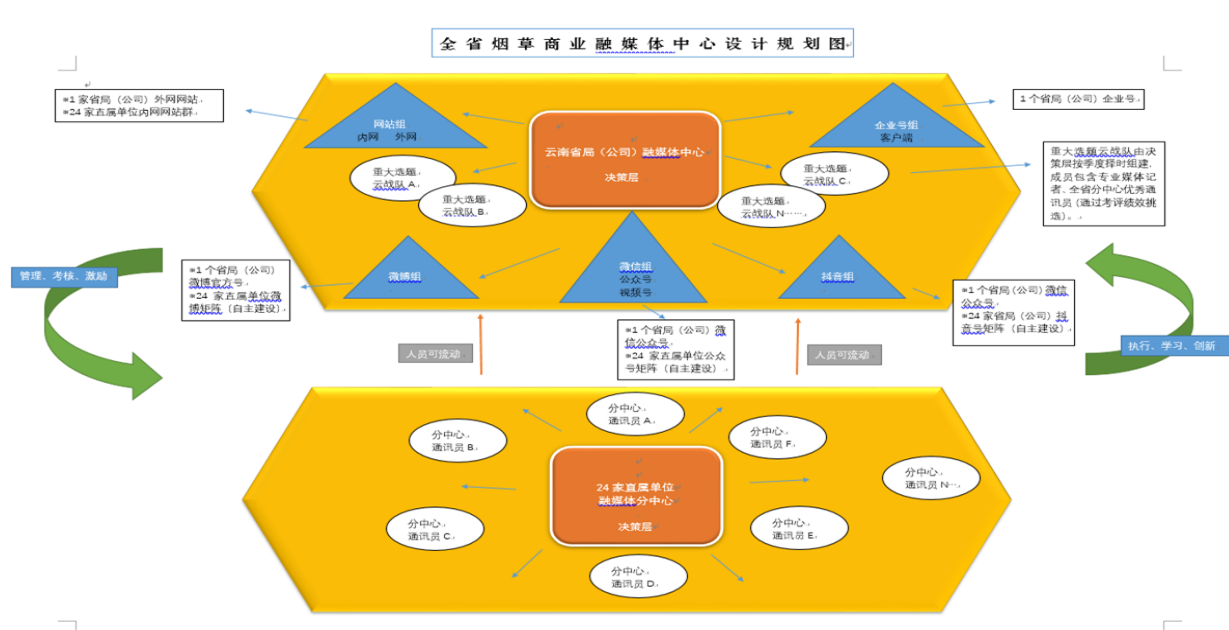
全省烟草商业融媒体中心设计规划图

*1 家省局（公司）外网网站，
*24 家直属单位内网网站群。

网站组
内网　外网

云南省局（公司）融媒体中心

决策层

企业号组
客户端

1 个省局（公司）企业号。

重大选题，
云战队 A。

重大选题，
云战队 B。

重大选题，
云战队 C。

重大选题，
云战队 N……。

重大选题云战队由决策层按季度择时组建，成员包含专业媒体记者、全省分中心优秀通讯员（通过考评绩效挑选）。

管理、考核、激励

*1 个省局（公司）微博官方号，
*24 家直属单位微博矩阵（自主建设）。

微博组

微信组
公众号
视频号

抖音组

*1 个省局（公司）微信公众号，
*24 家省局（公司）抖音号矩阵（自主建设）。

执行、学习、创新

人员可流动

*1 个省局（公司）微信公众号，
*24 家直属单位公众号矩阵（自主建设）。

人员可流动

分中心，
通讯员 A。

分中心，
通讯员 B。

分中心，
通讯员 F。

分中心，
通讯员 N…。

24 家直属单位
融媒体分中心

决策层

分中心，
通讯员 C。

分中心，
通讯员 E。

分中心，
通讯员 D。